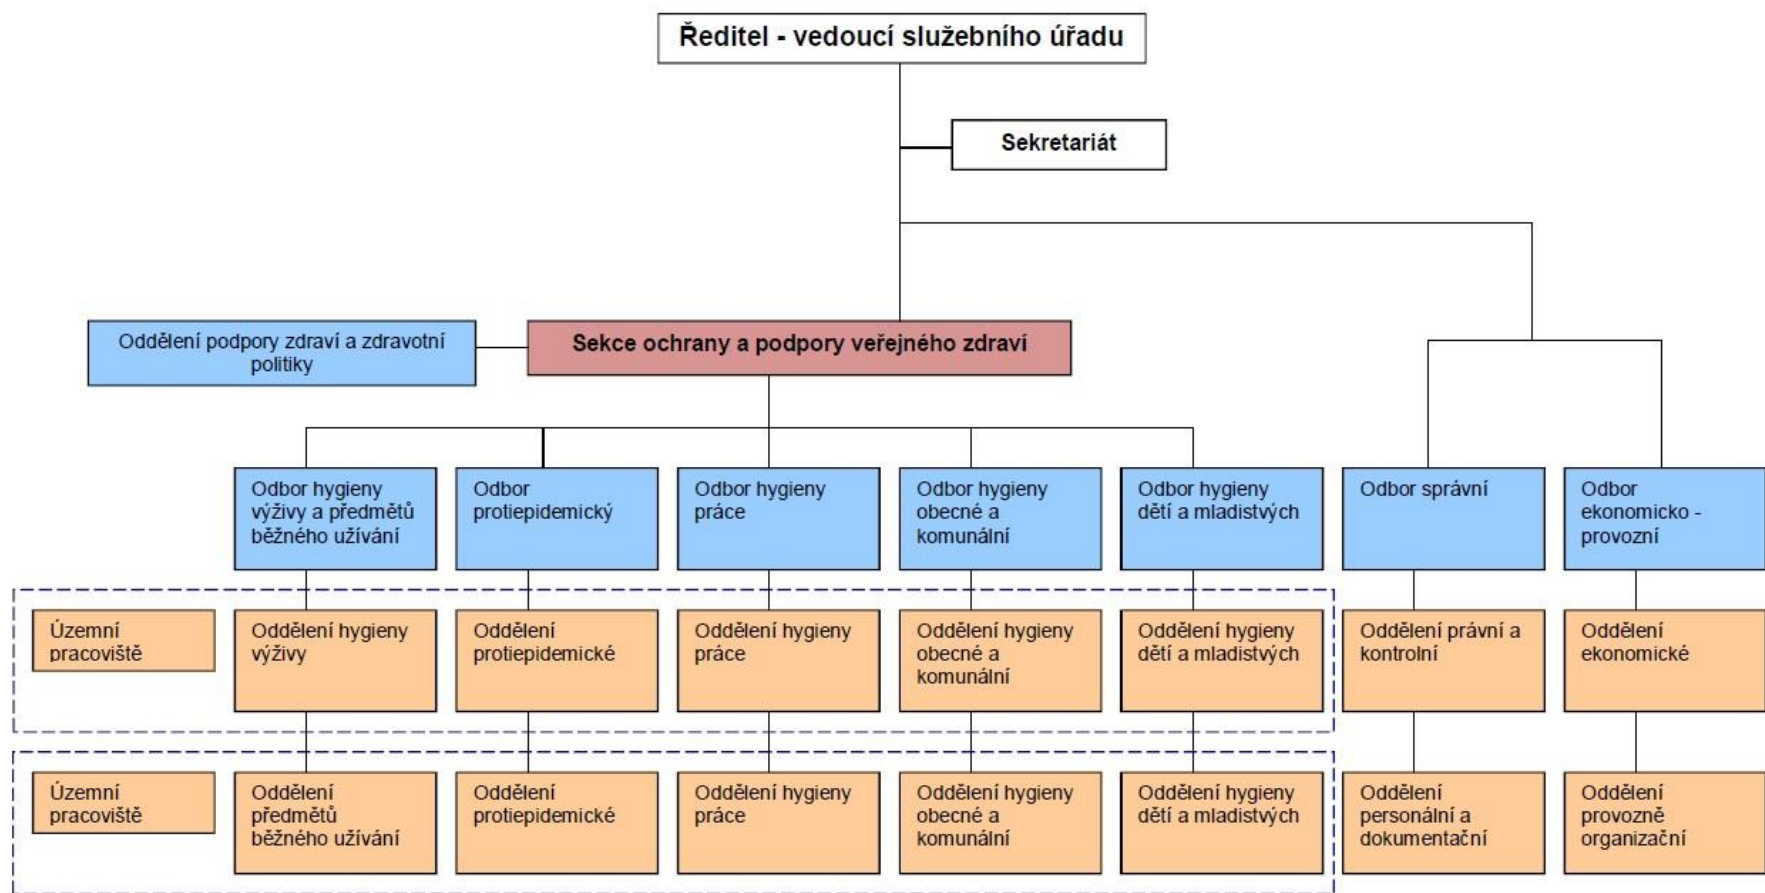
Ředitel - vedoucí služebního úřadu

Sekretariát

Oddělení podpory zdraví a zdravotní politiky

Sekce ochrany a podpory veřejného zdraví

Odbor hygieny výživy a předmětů běžného užívání

Odbor protiepidemický

Odbor hygieny práce

Odbor hygieny obecné a komunální

Odbor hygieny dětí a mladistvých

Odbor správní

Odbor ekonomicko - provozní

Územní pracoviště

Oddělení hygieny výživy

Oddělení protiepidemické

Oddělení hygieny práce

Oddělení hygieny obecné a komunální

Oddělení hygieny dětí a mladistvých

Oddělení právní a kontrolní

Oddělení ekonomické

Územní pracoviště

Oddělení předmětů běžného užívání

Oddělení protiepidemické

Oddělení hygieny práce

Oddělení hygieny obecné a komunální

Oddělení hygieny dětí a mladistvých

Oddělení personální a dokumentační

Oddělení provozně organizační